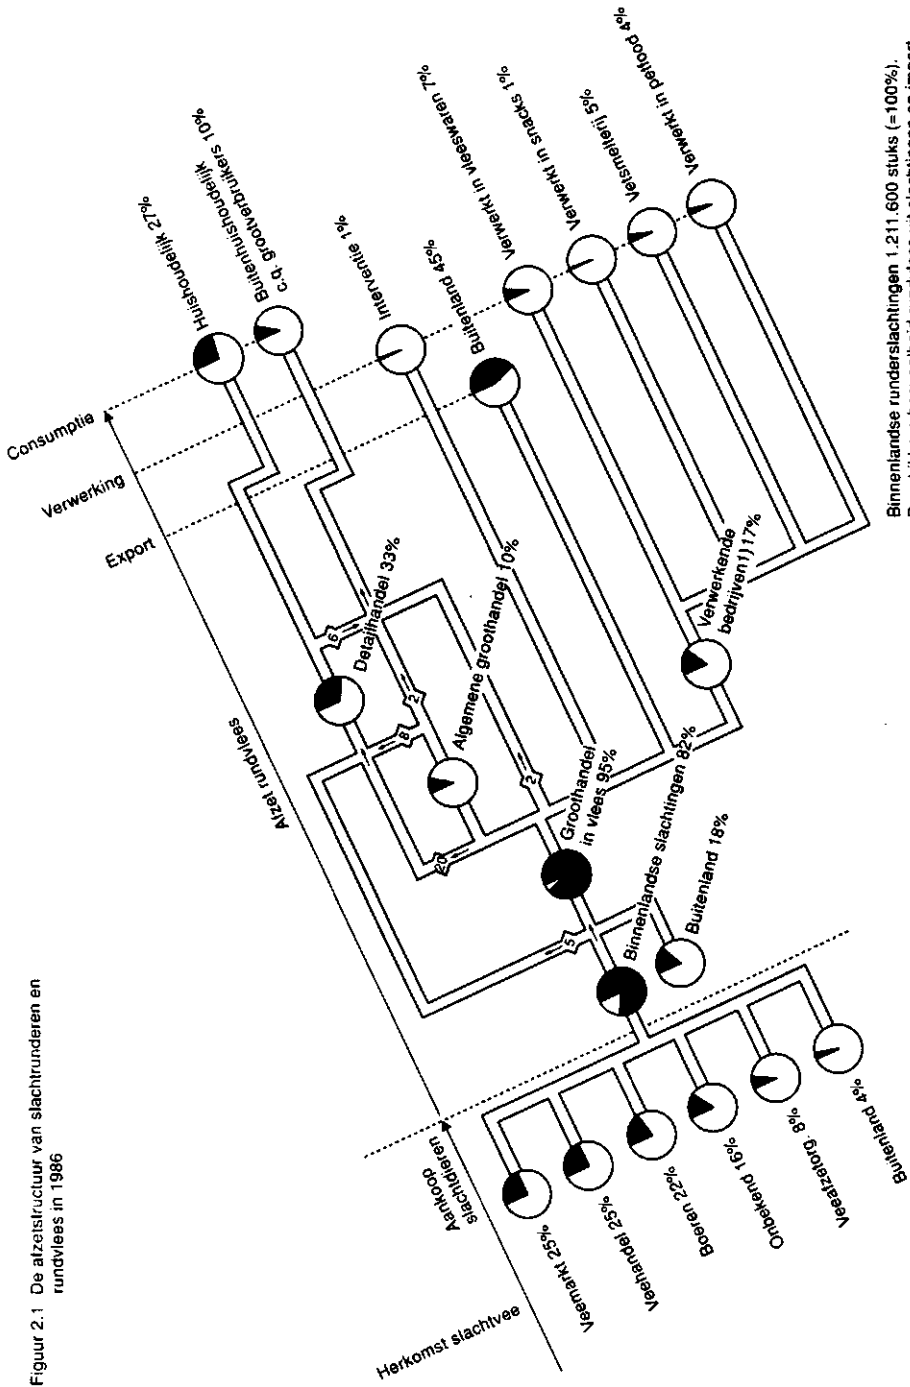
Figuur 2.1 De afzetstructuur van slachtrunderen en rundvlees in 1986

Herkomst slachtvee

Aankoop slachtdieren

Afzet rundvlees

Export

Verwerking

Consumptie

Veemarkt 25%

Veehandel 25%

Veehandel 22%

Boeren 16%

Onbekend 8%

Veeafzetorg. 8%

Buitenland 4%

Binnenlandse slachtingen 82%

Buitenland 18%

Groothandel in vlees 95%

Algemene groothandel 10%

Detailhandel 33%

Verwerkende bedrijven1) 17%

5

20

8

2

2

6

Huishoudelijk 27%

Buitenhuishoudelijk c.q. grootverbruikers 10%

Interventie 1%

Buitenland 45%

Verwerkt in vleeswaren 7%

Verwerkt in snacks 1%

Vetsmelterij 5%

Verwerkt in petfood 4%

Binnenlandse runderslachtingen 1.211.600 stuks (=100%).
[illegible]